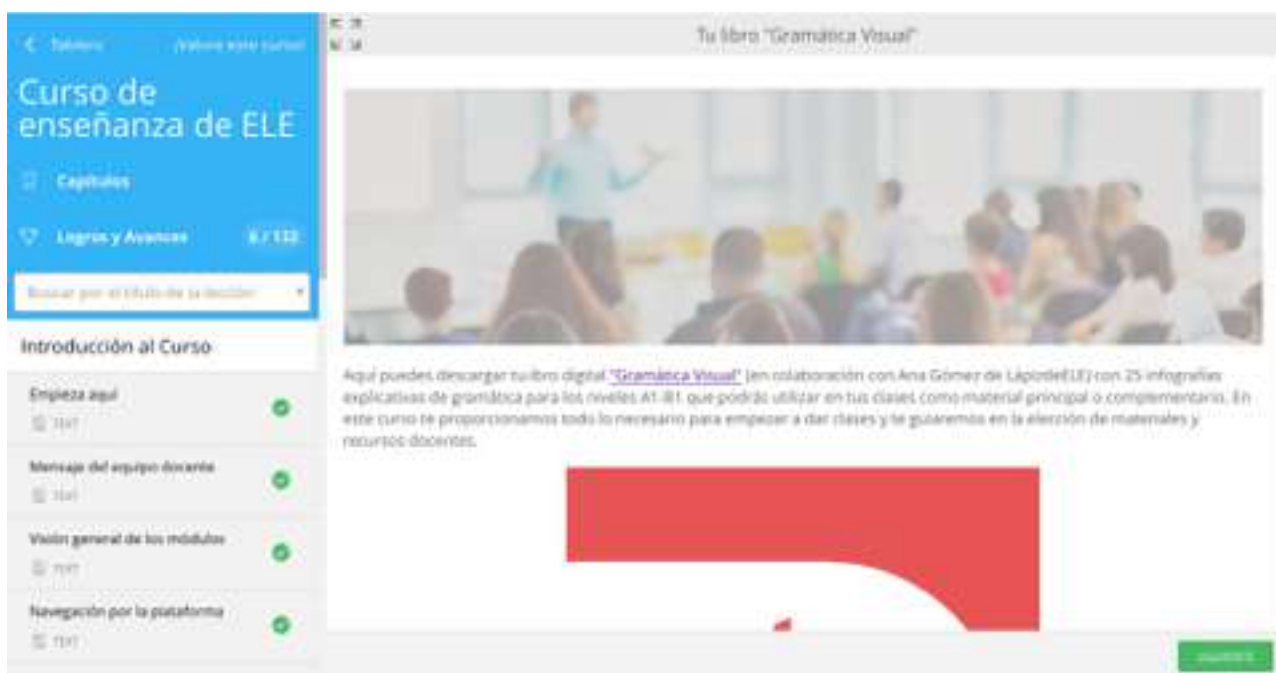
< Tablero ¡Valora este curso!

Curso de enseñanza de ELE

Capítulos

Logros y Avances 6 / 132

Buscar por el título de la lección

Introducción al Curso

Empieza aquí
TEXT

Mensaje del equipo docente
TEXT

Visión general de los módulos
TEXT

Navegación por la plataforma
TEXT

Tu libro "Gramática Visual"

Aquí puedes descargar tu libro digital "Gramática Visual" (en colaboración con Ana Gómez de LápizdeELE) con 25 infografías explicativas de gramática para los niveles A1-B1 que podrás utilizar en tus clases como material principal o complementario. En este curso te proporcionamos todo lo necesario para empezar a dar clases y te guiaremos en la elección de materiales y recursos docentes.

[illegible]